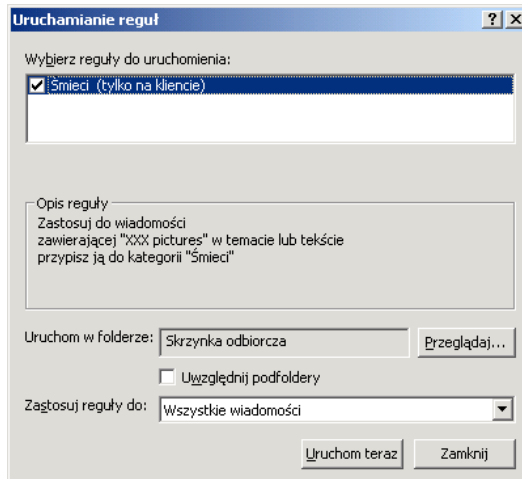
Uruchamianie reguł

?

×

Wybierz reguły do uruchomienia:

Śmieci (tylko na kliencie)

Opis reguły

Zastosuj do wiadomości
zawierającej "XXX pictures" w temacie lub tekście
przypisz ją do kategorii "Śmieci"

Uruchom w folderze: Skrzynka odbiorcza

Przeglądaj...

Uwzględnij podfoldery

Zastosuj reguły do: Wszystkie wiadomości

Uruchom teraz

Zamknij